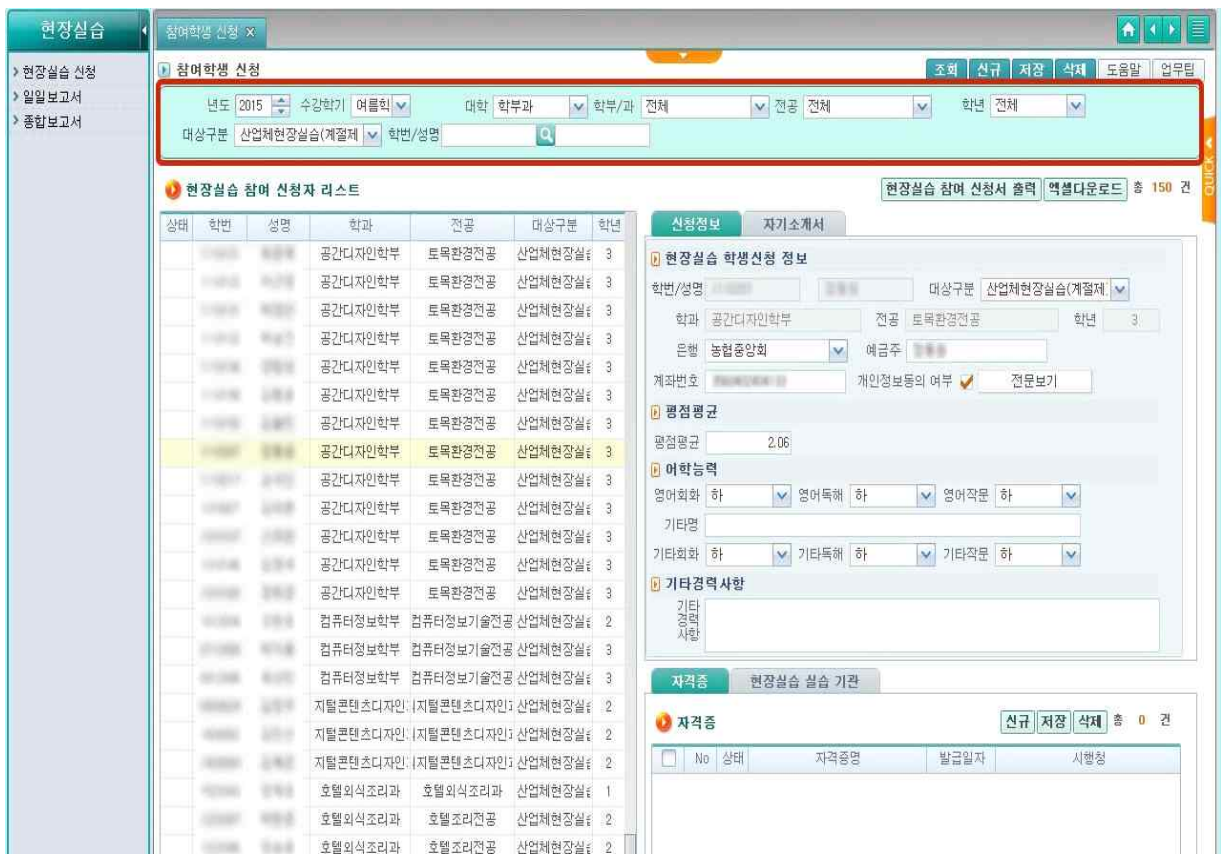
현장실습

참여학생 신청 ×

› 현장실습 신청
› 일일보고서
› 종합보고서

참여학생 신청

조회 신규 저장 삭제 도움말 업무팁

년도 2015 수강학기 여름학 대학 학부과 학부/과 전체 전공 전체 학년 전체
대상구분 산업체현장실습(계절제 학번/성명

QUICK

현장실습 참여 신청자 리스트

현장실습 참여 신청서 출력 엑셀다운로드 총 150 건

| 상태 | 학번 | 성명 | 학과 | 전공 | 대상구분 | 학년 |
|---|---|---|---|---|---|---|
| | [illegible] | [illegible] | 공간디자인학부 | 토목환경전공 | 산업체현장실습 | 3 |
| | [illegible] | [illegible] | 공간디자인학부 | 토목환경전공 | 산업체현장실습 | 3 |
| | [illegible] | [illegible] | 공간디자인학부 | 토목환경전공 | 산업체현장실습 | 3 |
| | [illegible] | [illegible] | 공간디자인학부 | 토목환경전공 | 산업체현장실습 | 3 |
| | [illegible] | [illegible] | 공간디자인학부 | 토목환경전공 | 산업체현장실습 | 3 |
| | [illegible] | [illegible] | 공간디자인학부 | 토목환경전공 | 산업체현장실습 | 3 |
| | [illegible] | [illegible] | 공간디자인학부 | 토목환경전공 | 산업체현장실습 | 3 |
| | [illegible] | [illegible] | 공간디자인학부 | 토목환경전공 | 산업체현장실습 | 3 |
| | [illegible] | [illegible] | 공간디자인학부 | 토목환경전공 | 산업체현장실습 | 3 |
| | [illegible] | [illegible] | 공간디자인학부 | 토목환경전공 | 산업체현장실습 | 3 |
| | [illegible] | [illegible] | 공간디자인학부 | 토목환경전공 | 산업체현장실습 | 3 |
| | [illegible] | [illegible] | 공간디자인학부 | 토목환경전공 | 산업체현장실습 | 3 |
| | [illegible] | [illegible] | 공간디자인학부 | 토목환경전공 | 산업체현장실습 | 3 |
| | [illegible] | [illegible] | 컴퓨터정보학부 | 컴퓨터정보기술전공 | 산업체현장실습 | 2 |
| | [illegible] | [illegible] | 컴퓨터정보학부 | 컴퓨터정보기술전공 | 산업체현장실습 | 3 |
| | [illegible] | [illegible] | 컴퓨터정보학부 | 컴퓨터정보기술전공 | 산업체현장실습 | 3 |
| | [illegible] | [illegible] | 지털콘텐츠디자인 | 지털콘텐츠디자인 | 산업체현장실습 | 2 |
| | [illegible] | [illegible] | 지털콘텐츠디자인 | 지털콘텐츠디자인 | 산업체현장실습 | 2 |
| | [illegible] | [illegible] | 지털콘텐츠디자인 | 지털콘텐츠디자인 | 산업체현장실습 | 2 |
| | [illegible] | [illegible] | 호텔외식조리과 | 호텔외식조리과 | 산업체현장실습 | 1 |
| | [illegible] | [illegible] | 호텔외식조리과 | 호텔조리전공 | 산업체현장실습 | 2 |
| | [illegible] | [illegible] | 호텔외식조리과 | 호텔조리전공 | 산업체현장실습 | 2 |

신청정보 자기소개서

현장실습 학생신청 정보
학번/성명 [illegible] 대상구분 산업체현장실습(계절제
학과 공간디자인학부 전공 토목환경전공 학년 3
은행 농협중앙회 예금주 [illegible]
계좌번호 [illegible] 개인정보동의 여부 전문보기

평점평균
평점평균 2.06

어학능력
영어회화 하 영어독해 하 영어작문 하
기타명
기타회화 하 기타독해 하 기타작문 하

기타경력사항
기타 경력 사항

자격증 현장실습 실습 기관

자격증
신규 저장 삭제 총 0 건

| No | 상태 | 자격증명 | 발급일자 | 시행청 |
|---|---|---|---|---|